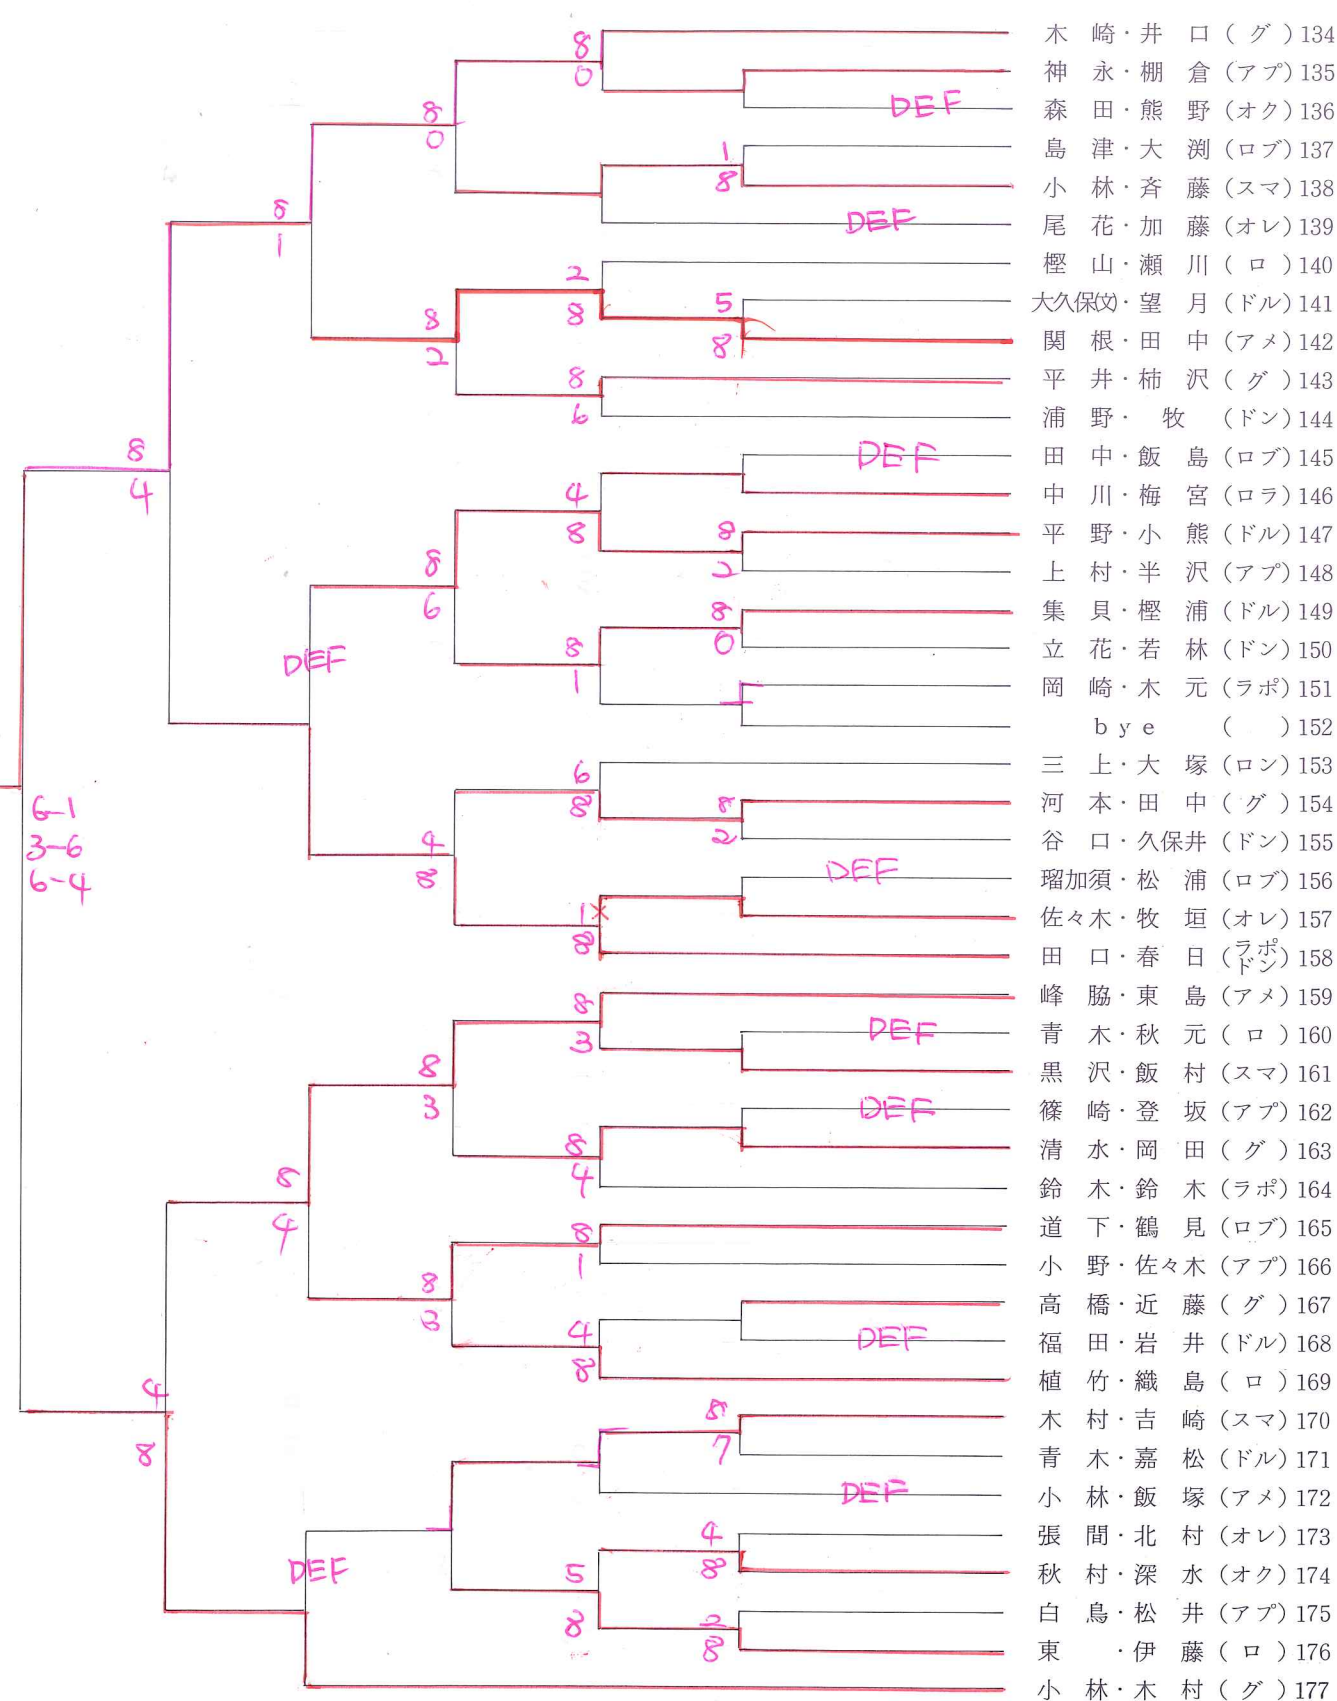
木 崎・井 口（グ）134
神 永・棚 倉（アプ）135
森 田・熊 野（オク）136
島 津・大 渕（ロブ）137
小 林・斉 藤（スマ）138
尾 花・加 藤（オレ）139
樫 山・瀬 川（ロ）140
大久保(文)・望 月（ドル）141
関 根・田 中（アメ）142
平 井・柿 沢（グ）143
浦 野・ 牧（ドン）144
田 中・飯 島（ロブ）145
中 川・梅 宮（ロラ）146
平 野・小 熊（ドル）147
上 村・半 沢（アプ）148
集 貝・樫 浦（ドル）149
立 花・若 林（ドン）150
岡 崎・木 元（ラポ）151
bye（ ）152
三 上・大 塚（ロン）153
河 本・田 中（グ）154
谷 口・久保井（ドン）155
瑠加須・松 浦（ロブ）156
佐々木・牧 垣（オレ）157
田 口・春 日（ラポ ドン）158
峰 脇・東 島（アメ）159
青 木・秋 元（ロ）160
黒 沢・飯 村（スマ）161
篠 崎・登 坂（アプ）162
清 水・岡 田（グ）163
鈴 木・鈴 木（ラポ）164
道 下・鶴 見（ロブ）165
小 野・佐々木（アプ）166
高 橋・近 藤（グ）167
福 田・岩 井（ドル）168
植 竹・織 島（ロ）169
木 村・吉 崎（スマ）170
青 木・嘉 松（ドル）171
小 林・飯 塚（アメ）172
張 間・北 村（オレ）173
秋 村・深 水（オク）174
白 鳥・松 井（アプ）175
東 ・伊 藤（ロ）176
小 林・木 村（グ）177

8 0
DEF
8 0
1 8
DEF
8 1
2 8
5 8
8 2
8 6
8 4
DEF
4 8
8 2
8 6
8 0
8 1
DEF
6 8
8 2
4 8
DEF
1 8
6-1
3-6
6-4
8 3
DEF
8 3
DEF
8 4
8 4
8 1
8 3
4 8
DEF
4 8
8 7
DEF
4 8
DEF
5 8
2 8